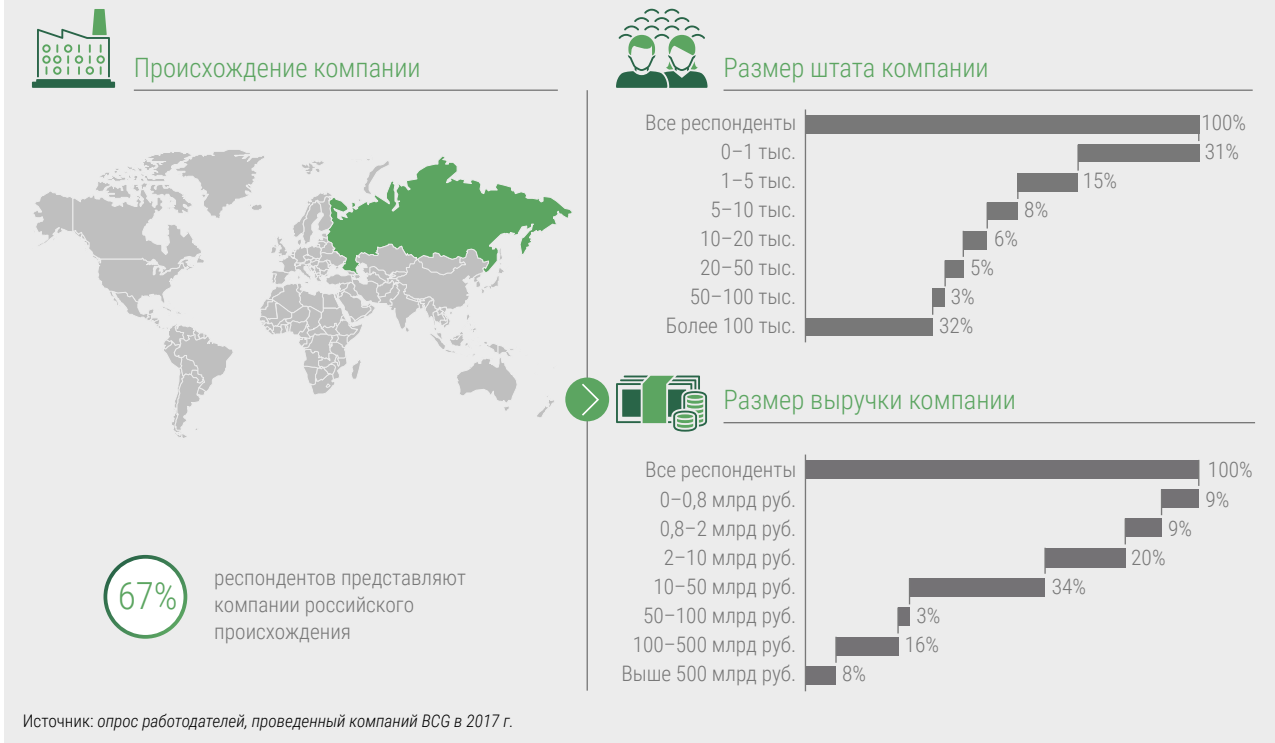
Происхождение компании

67%

респондентов представляют компании российского происхождения

Размер штата компании

| | |
|---|---|
| Все респонденты | 100% |
| 0–1 тыс. | 31% |
| 1–5 тыс. | 15% |
| 5–10 тыс. | 8% |
| 10–20 тыс. | 6% |
| 20–50 тыс. | 5% |
| 50–100 тыс. | 3% |
| Более 100 тыс. | 32% |

Размер выручки компании

| | |
|---|---|
| Все респонденты | 100% |
| 0–0,8 млрд руб. | 9% |
| 0,8–2 млрд руб. | 9% |
| 2–10 млрд руб. | 20% |
| 10–50 млрд руб. | 34% |
| 50–100 млрд руб. | 3% |
| 100–500 млрд руб. | 16% |
| Выше 500 млрд руб. | 8% |

Источник: опрос работодателей, проведенный компаний BCG в 2017 г.